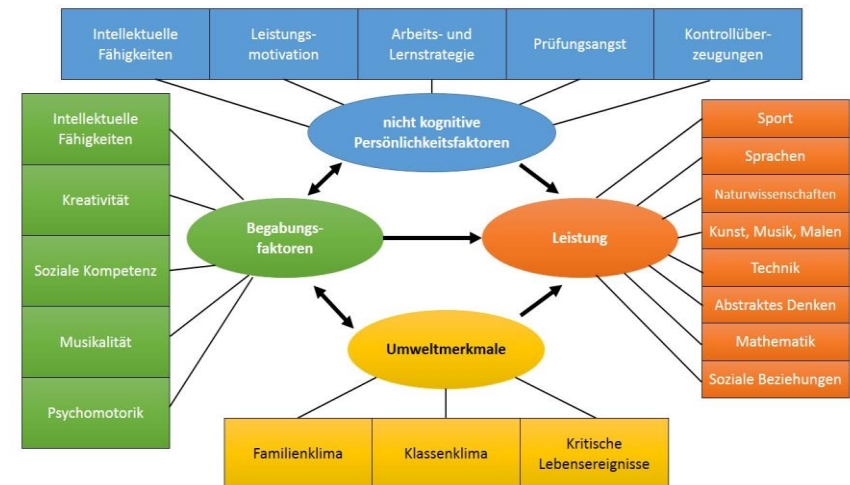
Intellektuelle Fähigkeiten

Leistungsmotivation

Arbeits- und Lernstrategie

Prüfungsangst

Kontrollüberzeugungen

nicht kognitive Persönlichkeitsfaktoren

Intellektuelle Fähigkeiten

Kreativität

Soziale Kompetenz

Musikalität

Psychomotorik

Begabungsfaktoren

Leistung

Sport

Sprachen

Naturwissenschaften

Kunst, Musik, Malen

Technik

Abstraktes Denken

Mathematik

Soziale Beziehungen

Umweltmerkmale

Familienklima

Klassenklima

Kritische Lebensereignisse